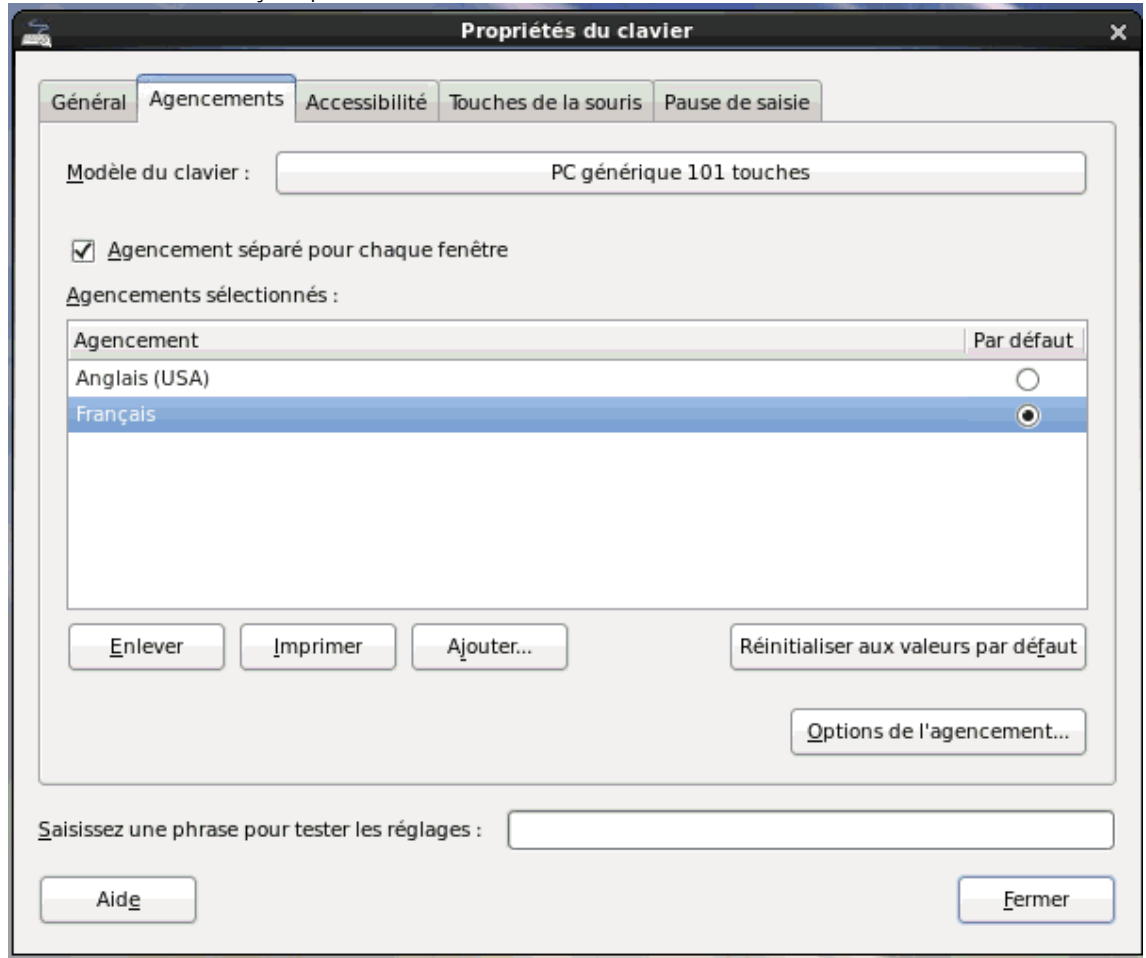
Propriétés du clavier

Général | Agencements | Accessibilité | Touches de la souris | Pause de saisie

Modèle du clavier : PC générique 101 touches

Agencement séparé pour chaque fenêtre

Agencements sélectionnés :

| Agencement | Par défaut |
|---|---|
| Anglais (USA) | |
| Français | |

Enlever
Imprimer
Ajouter...
Réinitialiser aux valeurs par défaut

Options de l'agencement...

Saisissez une phrase pour tester les réglages :

Aide
Fermer